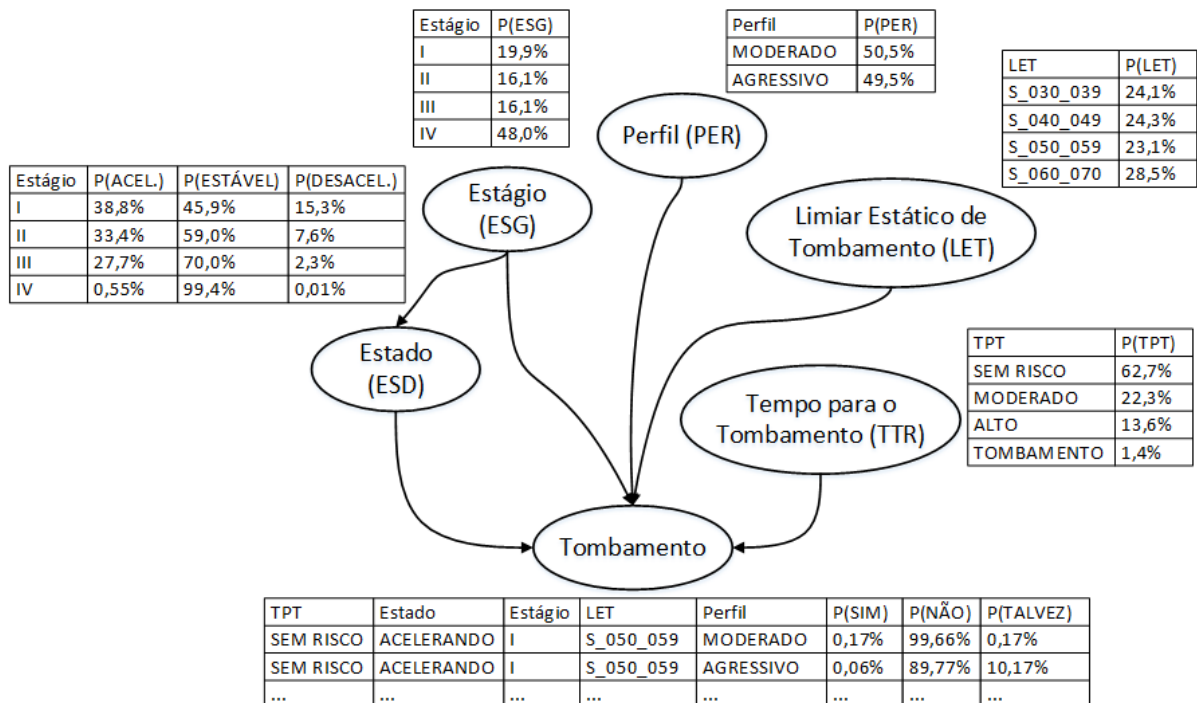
| Estágio | P(ESG) |
|---|---|
| I | 19,9% |
| II | 16,1% |
| III | 16,1% |
| IV | 48,0% |

| Perfil | P(PER) |
|---|---|
| MODERADO | 50,5% |
| AGRESSIVO | 49,5% |

| LET | P(LET) |
|---|---|
| S_030_039 | 24,1% |
| S_040_049 | 24,3% |
| S_050_059 | 23,1% |
| S_060_070 | 28,5% |

| Estágio | P(ACEL.) | P(ESTÁVEL) | P(DESACEL.) |
|---|---|---|---|
| I | 38,8% | 45,9% | 15,3% |
| II | 33,4% | 59,0% | 7,6% |
| III | 27,7% | 70,0% | 2,3% |
| IV | 0,55% | 99,4% | 0,01% |

Perfil (PER)

Estágio (ESG)

Limiar Estático de Tombamento (LET)

Estado (ESD)

| TPT | P(TPT) |
|---|---|
| SEM RISCO | 62,7% |
| MODERADO | 22,3% |
| ALTO | 13,6% |
| TOMBAMENTO | 1,4% |

Tempo para o Tombamento (TTR)

Tombamento

| TPT | Estado | Estágio | LET | Perfil | P(SIM) | P(NÃO) | P(TALVEZ) |
|---|---|---|---|---|---|---|---|
| SEM RISCO | ACELERANDO | I | S_050_059 | MODERADO | 0,17% | 99,66% | 0,17% |
| SEM RISCO | ACELERANDO | I | S_050_059 | AGRESSIVO | 0,06% | 89,77% | 10,17% |
| ... | ... | ... | ... | ... | ... | ... | ... |